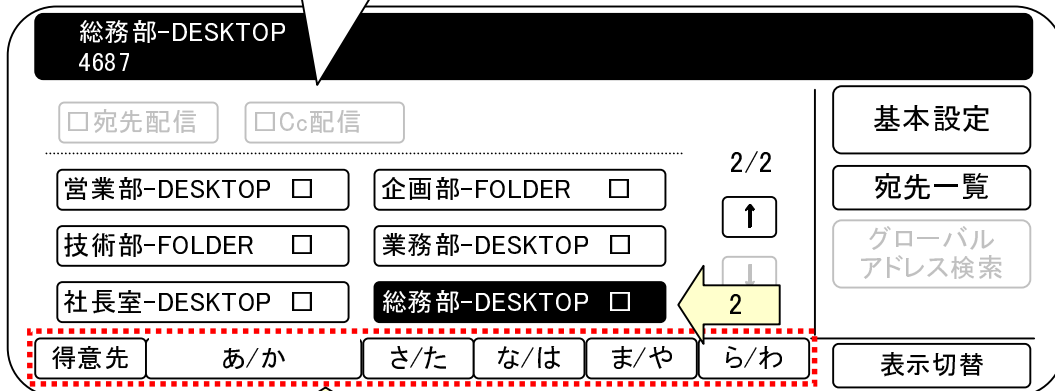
総務部-DESKTOP
4687

□宛先配信 □Cc配信

基本設定

2/2

営業部-DESKTOP □
企画部-FOLDER □

宛先一覧

↑

技術部-FOLDER □
業務部-DESKTOP □

グローバル
アドレス検索

↓

社長室-DESKTOP □
総務部-DESKTOP □

2

得意先 あ/か さ/た な/は ま/や ら/わ

表示切替